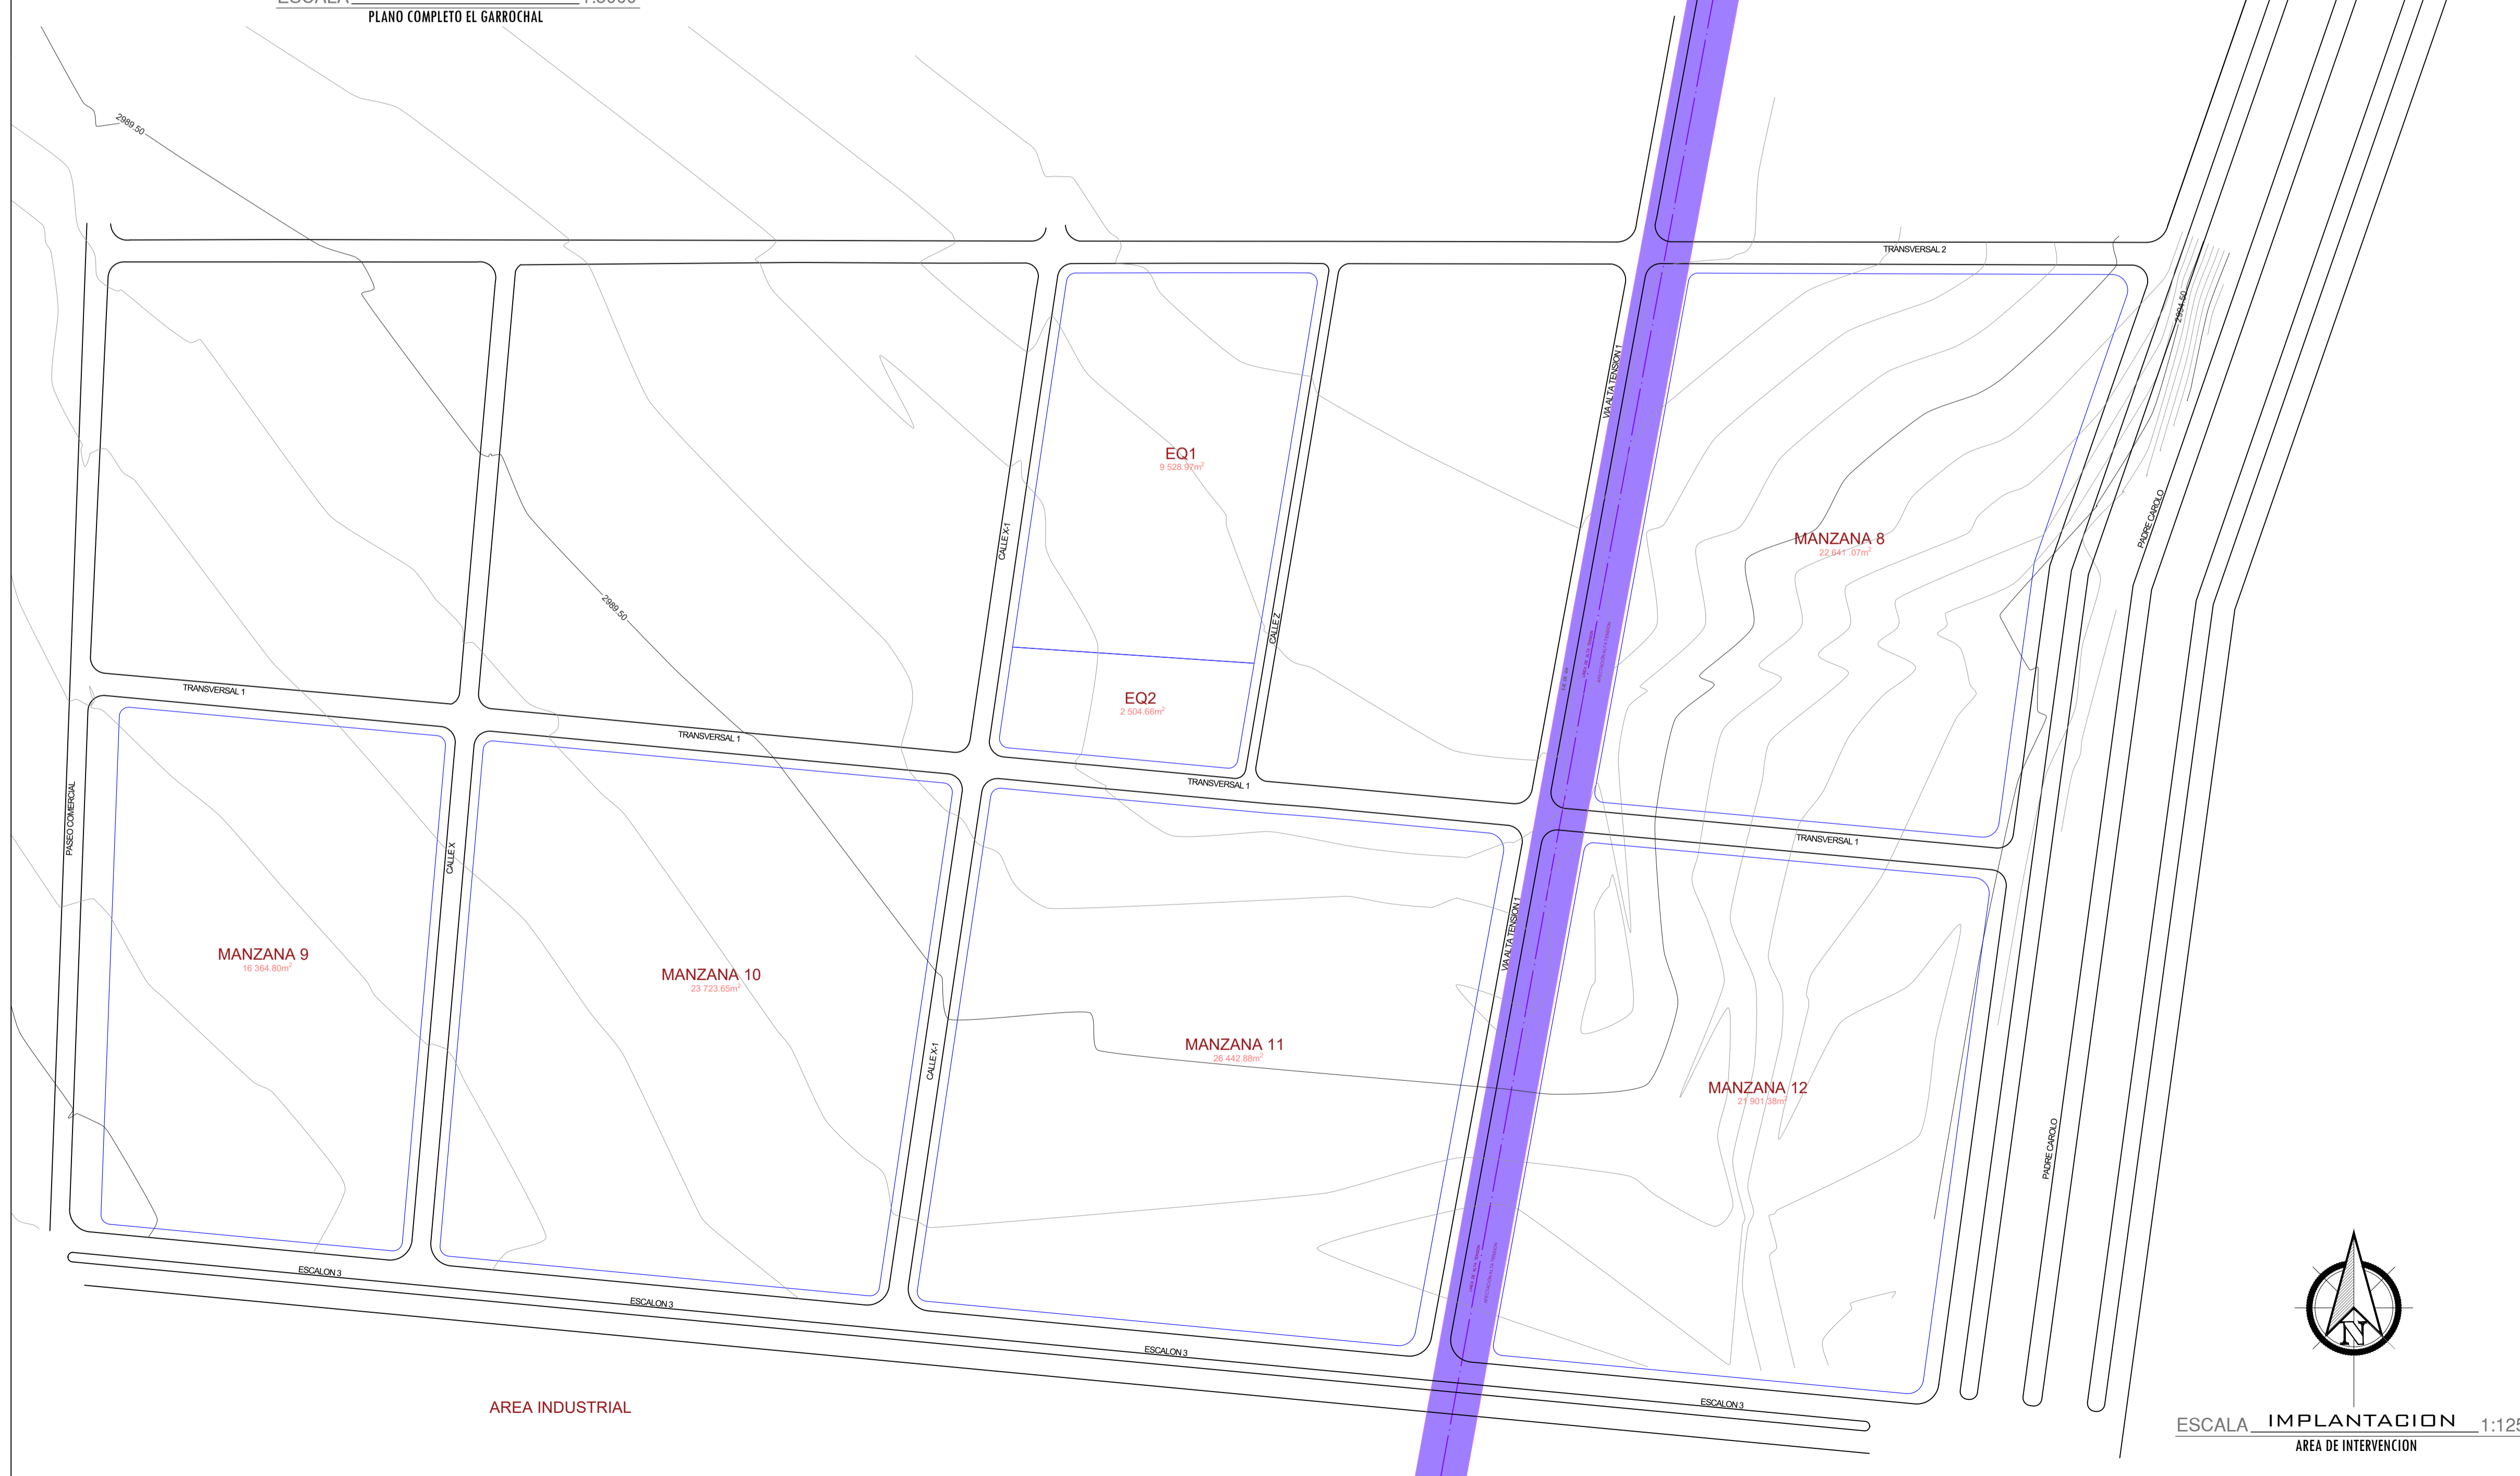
ESCALA 1:5000
PLANO COMPLETO EL GARROCHAL

2989.50

TRANSVERSAL 2

EQ1
9 528.97m²

EQ2
2 504.66m²

CALLE X-1

CALLE Z

VIA ALTA TENSION 1

2994.50

PADRE CAROLO

MANZANA 8
22 641.07m²

2989.50

TRANSVERSAL 1

TRANSVERSAL 1

TRANSVERSAL 1

TRANSVERSAL 1

PASEO COMERCIAL

CALLE X

MANZANA 9
16 364.80m²

MANZANA 10
23 723.65m²

CALLE X-1

MANZANA 11
26 442.88m²

VIA ALTA TENSION 1

MANZANA 12
21 901.38m²

PADRE CAROLO

ESCALON 3

ESCALON 3

ESCALON 3

ESCALON 3

AREA INDUSTRIAL

N

ESCALA IMPLANTACION 1:125
AREA DE INTERVENCION